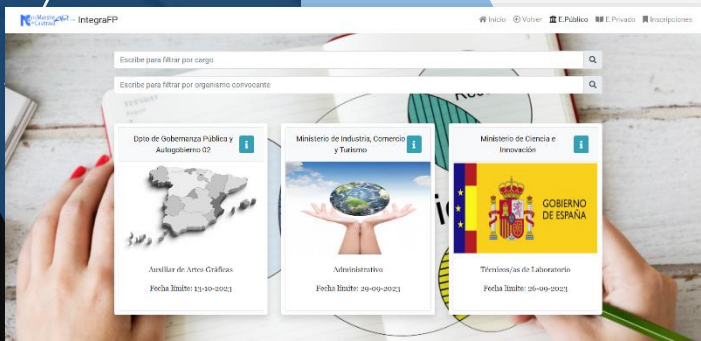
IntegraFP

Inicio Volver E.Público E.Privado Inscripciones

Escribe para filtrar por cargo

Escribe para filtrar por organismo convocante

Dpto de Gobernanza Pública y Autogobierno 02

i

Auxiliar de Artes Gráficas

Fecha límite: 13-10-2023

Ministerio de Industria, Comercio y Turismo

i

Administrativo

Fecha límite: 29-09-2023

Ministerio de Ciencia e Innovación

i

GOBIERNO DE ESPAÑA

Técnicos/as de Laboratorio

Fecha límite: 26-09-2023